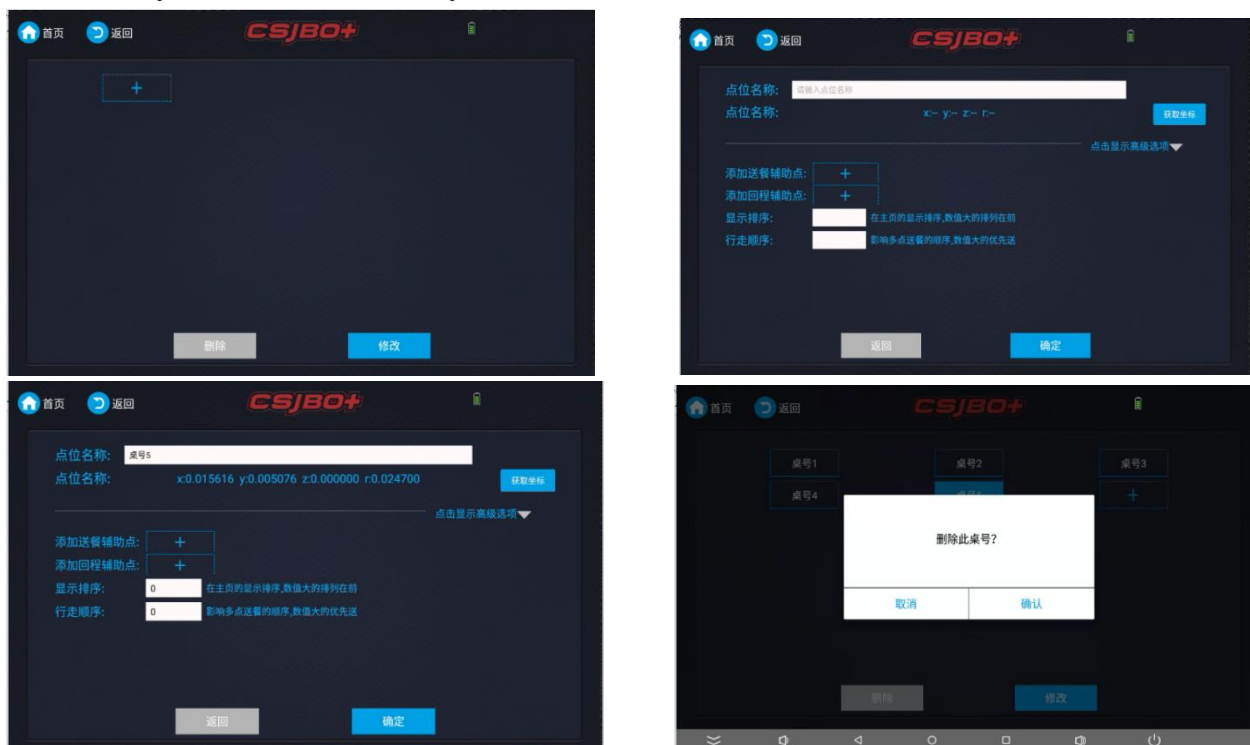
首页 返回 CSJBO+

+

删除 修改

首页 返回 CSJBO+

点位名称: 请输入点位名称

点位名称: x:-- y:-- z:-- r:--

获取坐标

点击显示高级选项

添加送餐辅助点: +

添加回程辅助点: +

显示排序: 在主页的显示排序,数值大的排列在前

行走顺序: 影响多点送餐的顺序,数值大的优先送

返回 确定

首页 返回 CSJBO+

点位名称: 桌号5

点位名称: x:0.015616 y:0.005076 z:0.000000 r:0.024700

获取坐标

点击显示高级选项

添加送餐辅助点: +

添加回程辅助点: +

显示排序: 0 在主页的显示排序,数值大的排列在前

行走顺序: 0 影响多点送餐的顺序,数值大的优先送

返回 确定

首页 返回 CSJBO+

桌号1 桌号2 桌号3

桌号4 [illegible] +

删除此桌号?

取消 确认

删除 修改